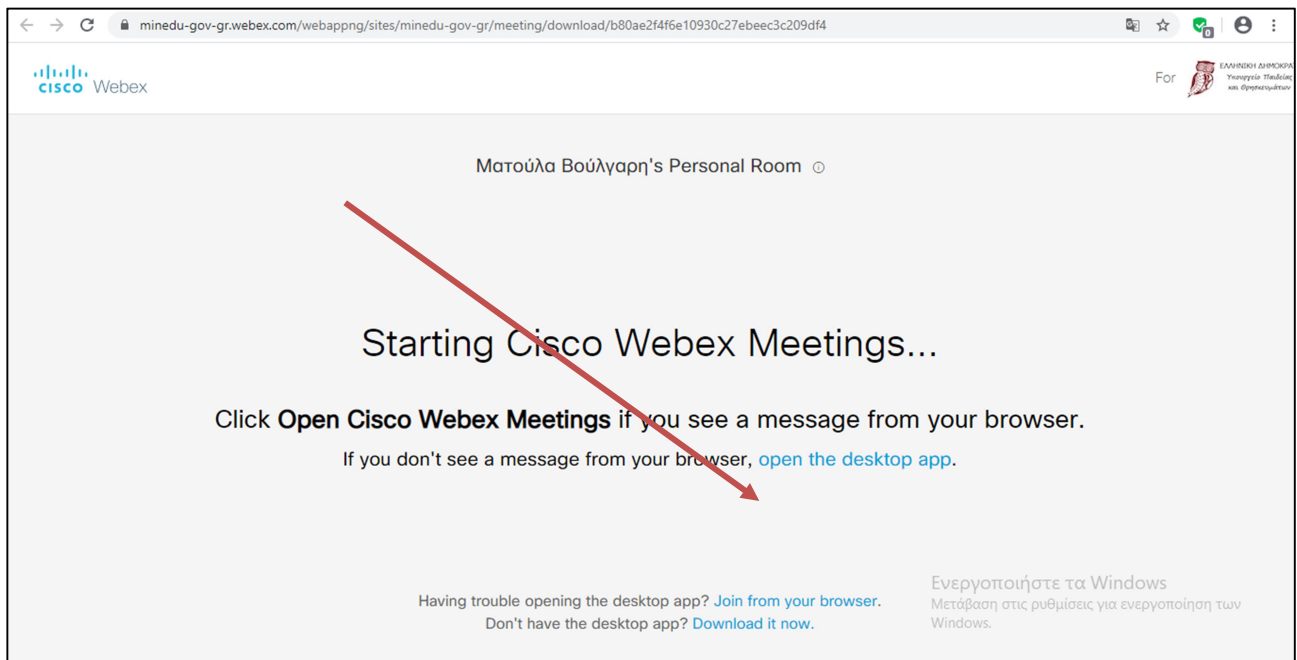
minedu-gov-gr.webex.com/webappng/sites/minedu-gov-gr/meeting/download/b80ae2f4f6e10930c27ebeec3c209df4

cisco Webex

For ΕΛΛΗΝΙΚΗ ΔΗΜΟΚΡΑ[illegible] Υπουργείο Παιδείας και Θρησκευμάτων

Ματούλα Βούλγαρη's Personal Room

Starting Cisco Webex Meetings...

Click **Open Cisco Webex Meetings** if you see a message from your browser.

If you don't see a message from your browser, open the desktop app.

Having trouble opening the desktop app? Join from your browser.
Don't have the desktop app? Download it now.

Ενεργοποιήστε τα Windows
Μετάβαση στις ρυθμίσεις για ενεργοποίηση των Windows.